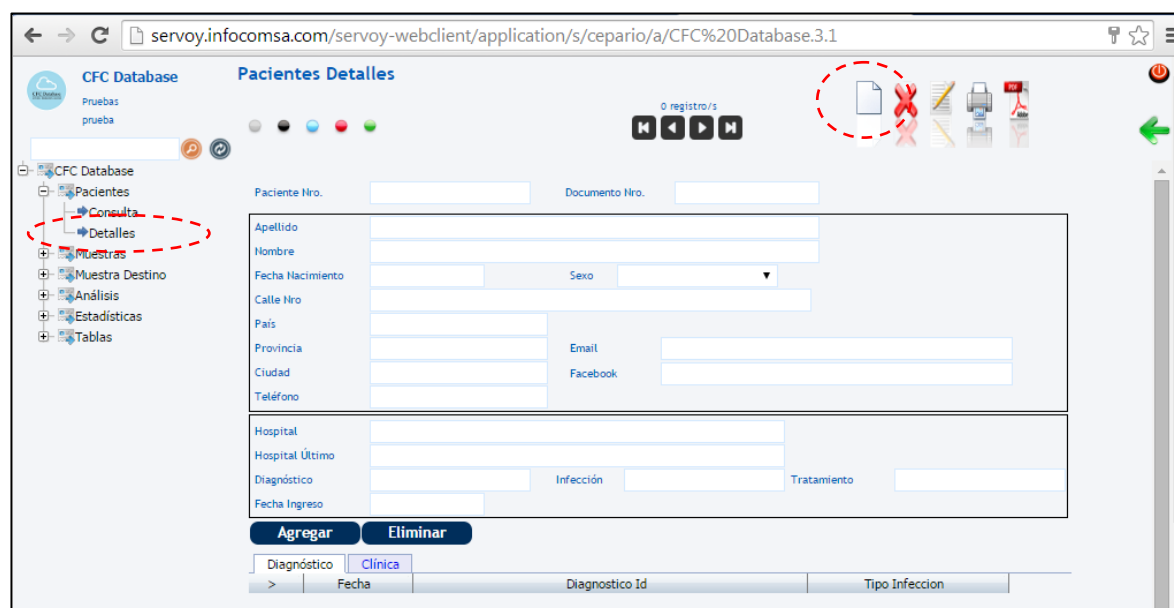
servoy.infocomsa.com/servoy-webclient/application/s/cepario/a/CFC%20Database.3.1

CFC Database
Pruebas
prueba

Pacientes Detalles

0 registro/s

CFC Database
Pacientes
Consulta
Detalles
Muestras
Muestra Destino
Análisis
Estadísticas
Tablas

Paciente Nro.
Documento Nro.
Apellido
Nombre
Fecha Nacimiento
Sexo
Calle Nro
País
Provincia
Email
Ciudad
Facebook
Teléfono
Hospital
Hospital Último
Diagnóstico
Infección
Tratamiento
Fecha Ingreso

Agregar
Eliminar

Diagnóstico
Clínica

| > | Fecha | Diagnostico Id | Tipo Infeccion |
|---|---|---|---|